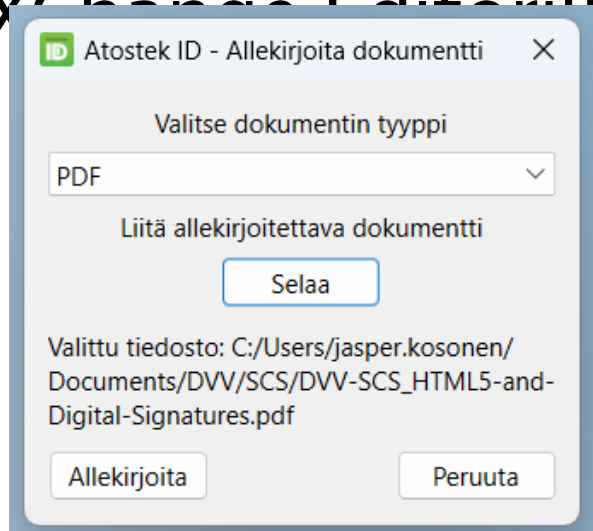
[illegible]

ID Atostek ID - Allekirjoita dokumentti ✕

Valitse dokumentin tyyppi

PDF

Liitä allekirjoitettava dokumentti

Selaa

Valittu tiedosto: C:/Users/jasper.kosonen/Documents/DVV/SCS/DVV-SCS_HTML5-and-Digital-Signatures.pdf

Allekirjoita

Peruuta